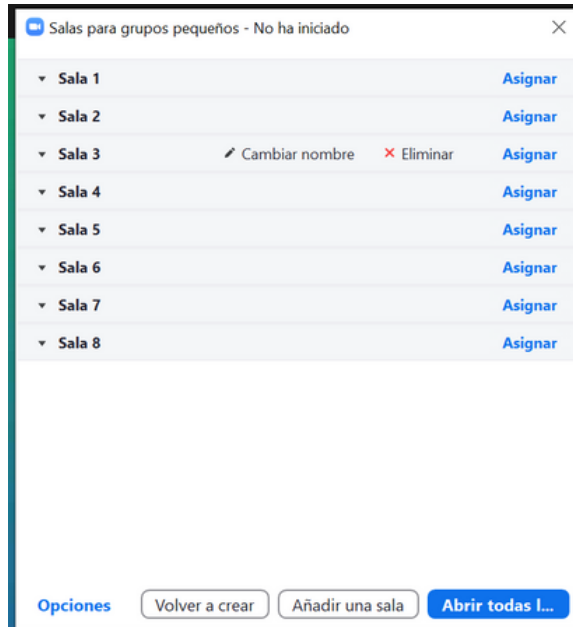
Salas para grupos pequeños - No ha iniciado

Sala 1 Asignar
Sala 2 Asignar
Sala 3 Cambiar nombre Eliminar Asignar
Sala 4 Asignar
Sala 5 Asignar
Sala 6 Asignar
Sala 7 Asignar
Sala 8 Asignar

Opciones
Volver a crear
Añadir una sala
Abrir todas l...